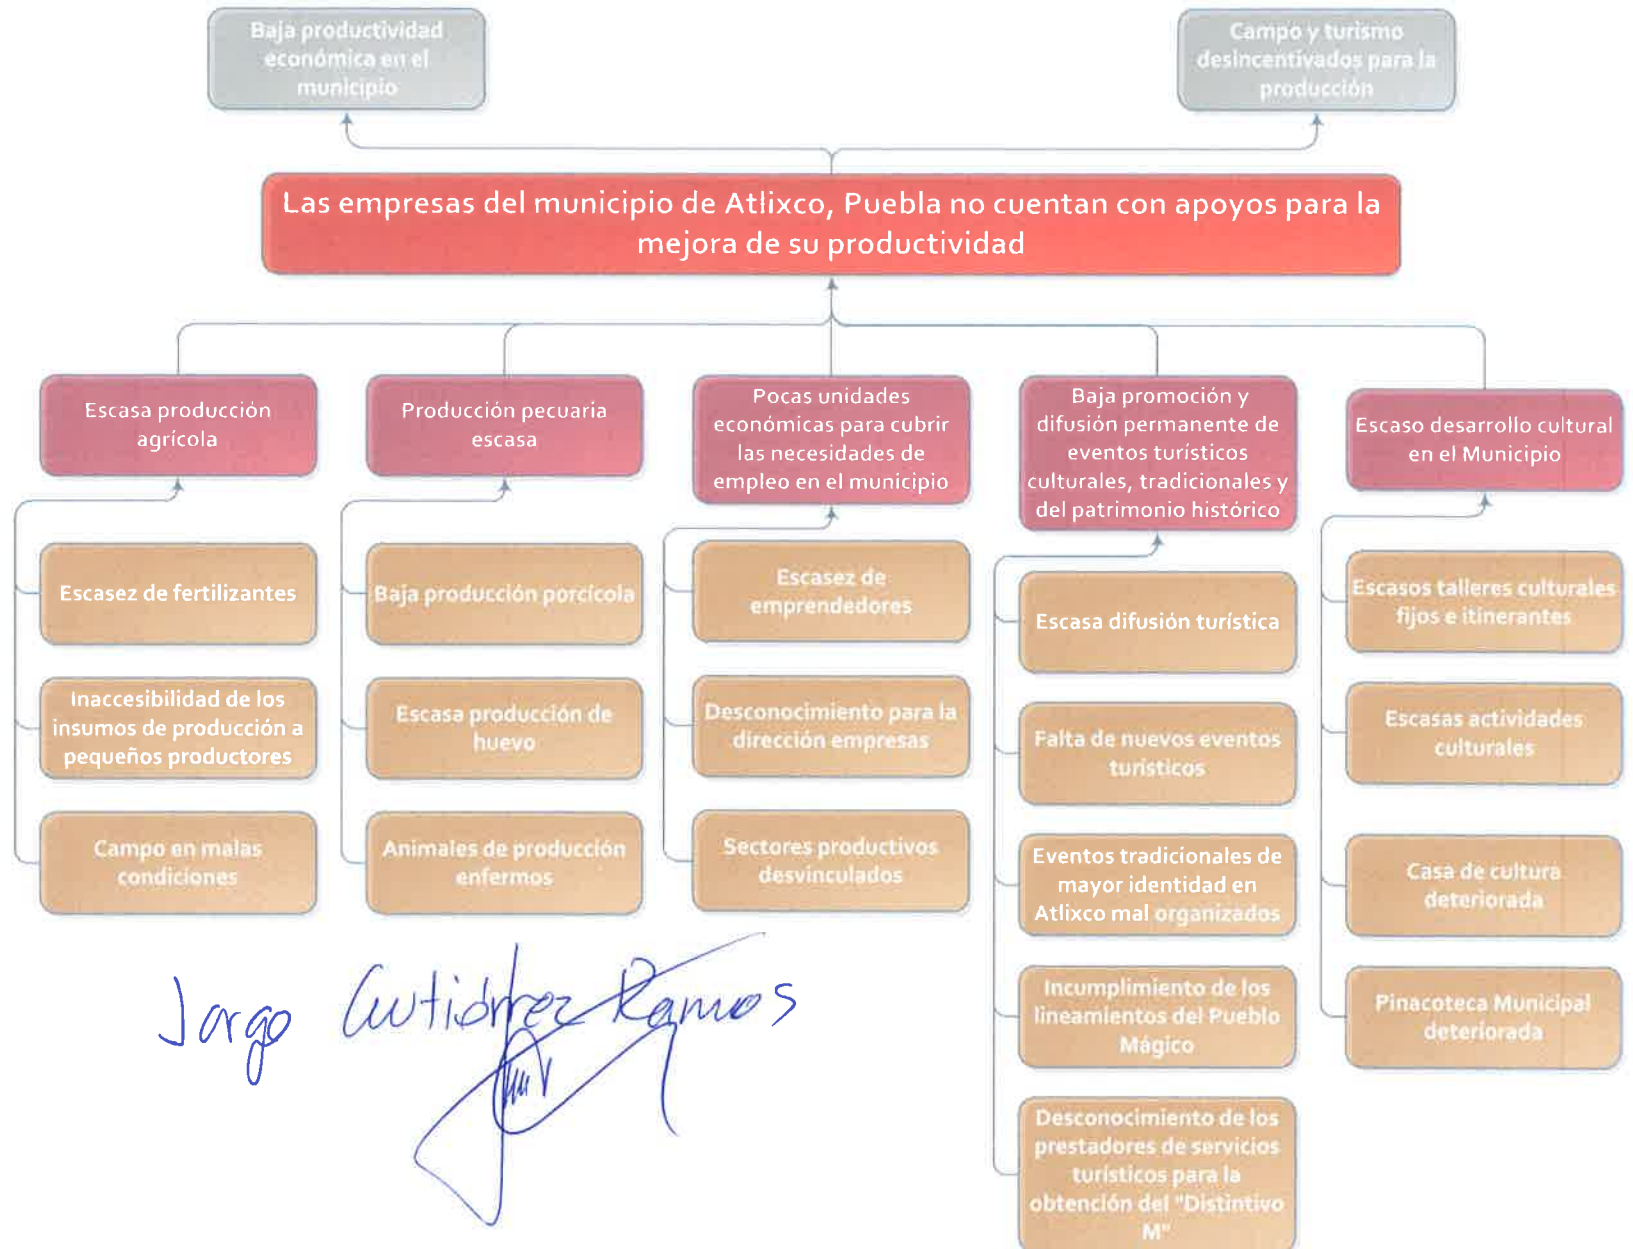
Baja productividad económica en el municipio

Campo y turismo desincentivados para la producción

Las empresas del municipio de Atlixco, Puebla no cuentan con apoyos para la mejora de su productividad

Escasa producción agrícola

Escasez de fertilizantes

Inaccesibilidad de los insumos de producción a pequeños productores

Campo en malas condiciones

Producción pecuaria escasa

Baja producción porcícola

Escasa producción de huevo

Animales de producción enfermos

Pocas unidades económicas para cubrir las necesidades de empleo en el municipio

Escasez de emprendedores

Desconocimiento para la dirección empresas

Sectores productivos desvinculados

Baja promoción y difusión permanente de eventos turísticos culturales, tradicionales y del patrimonio histórico

Escasa difusión turística

Falta de nuevos eventos turísticos

Eventos tradicionales de mayor identidad en Atlixco mal organizados

Incumplimiento de los lineamientos del Pueblo Mágico

Desconocimiento de los prestadores de servicios turísticos para la obtención del "Distintivo M"

Escaso desarrollo cultural en el Municipio

Escasos talleres culturales fijos e itinerantes

Escasas actividades culturales

Casa de cultura deteriorada

Pinacoteca Municipal deteriorada

Jorge Gutiérrez Ramos